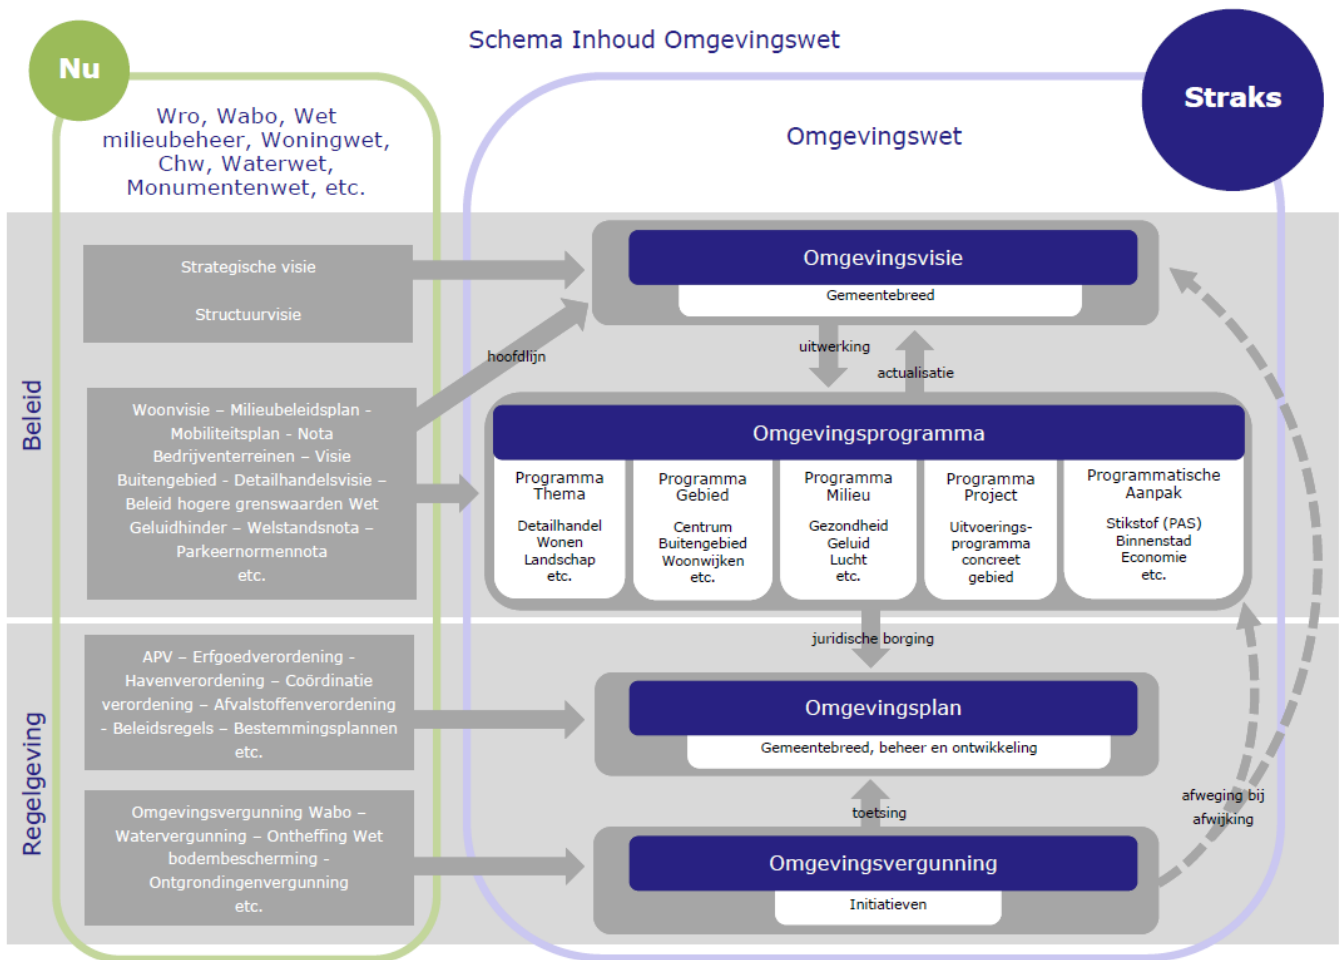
Schema Inhoud Omgevingswet

Nu

Wro, Wabo, Wet milieubeheer, Woningwet, Chw, Waterwet, Monumentenwet, etc.

Straks

Omgevingswet

Beleid

Strategische visie

Structuurvisie

Woonvisie – Milieubeleidsplan - Mobiliteitsplan - Nota Bedrijventerreinen – Visie Buitengebied - Detailhandelsvisie – Beleid hogere grenswaarden Wet Geluidhinder – Welstandsnota – Parkeernormennota etc.

hoofdlijn

Omgevingsvisie

Gemeentebreed

uitwerking

actualisatie

Omgevingsprogramma

Programma Thema

Detailhandel Wonen Landschap etc.

Programma Gebied

Centrum Buitengebied Woonwijken etc.

Programma Milieu

Gezondheid Geluid Lucht etc.

Programma Project

Uitvoerings-programma concreet gebied

Programmatische Aanpak

Stikstof (PAS) Binnenstad Economie etc.

juridische borging

Regelgeving

APV – Erfgoedverordening - Havenverordening – Coördinatie verordening – Afvalstoffenverordening - Beleidsregels – Bestemmingsplannen etc.

Omgevingsplan

Gemeentebreed, beheer en ontwikkeling

toetsing

afweging bij afwijking

Omgevingsvergunning Wabo – Watervergunning – Ontheffing Wet bodembescherming - Ontgrondingenvergunning etc.

Omgevingsvergunning

Initiatieven